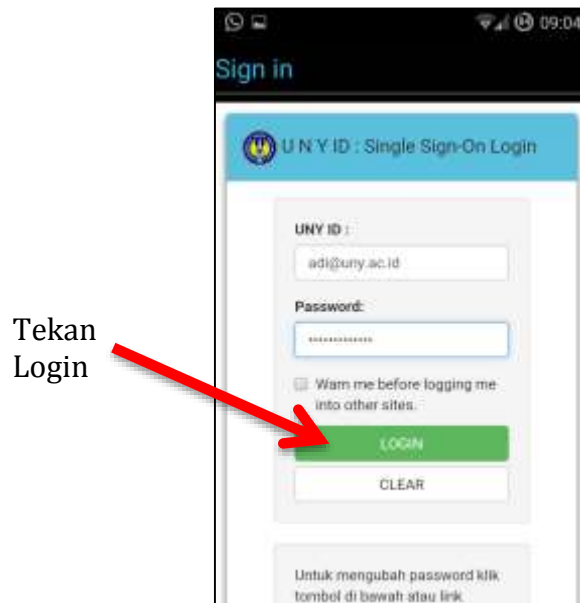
Tekan Login

09:04

Sign in

U N Y ID : Single Sign-On Login

UNY ID :

adi@uny.ac.id

Password:

••••••••••••

Warn me before logging me into other sites.

LOGIN

CLEAR

Untuk mengubah password klik tombol di bawah atau link